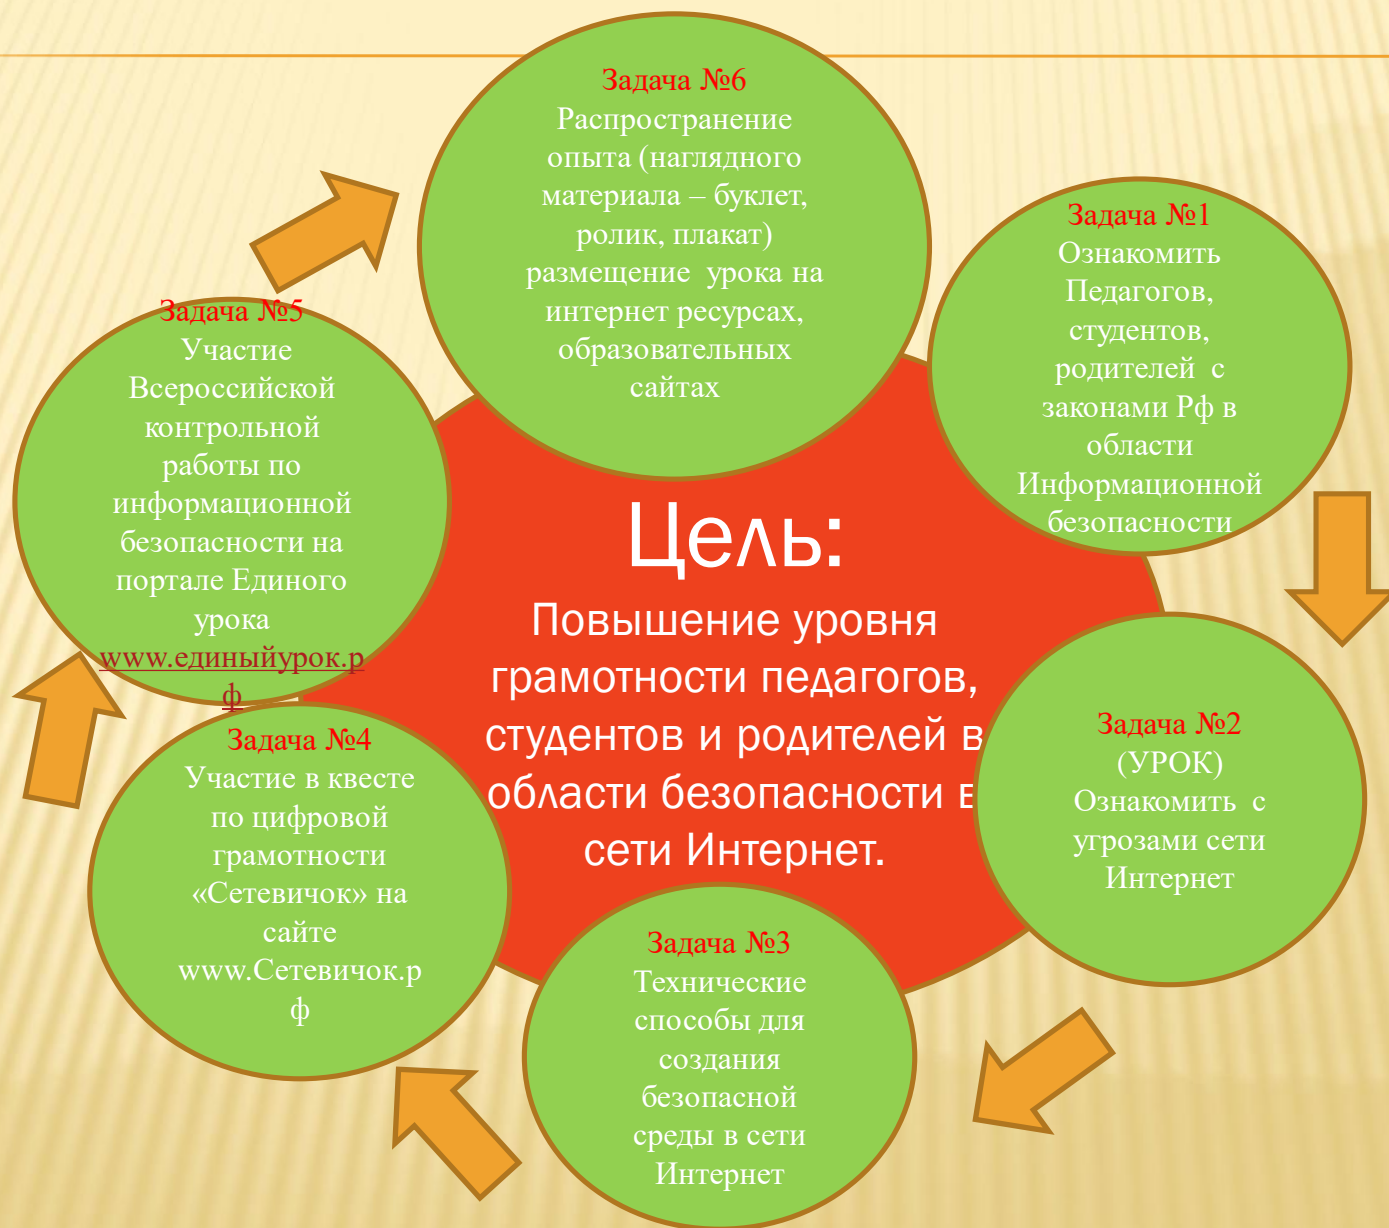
Цель:
Повышение уровня грамотности педагогов, студентов и родителей в области безопасности в сети Интернет.

Задача №1
Ознакомить Педагогов, студентов, родителей с законами Рф в области Информационной безопасности

Задача №2
(УРОК)
Ознакомить с угрозами сети Интернет

Задача №3
Технические способы для создания безопасной среды в сети Интернет

Задача №4
Участие в квесте по цифровой грамотности «Сетевичок» на сайте www.Сетевичок.рф

Задача №5
Участие Всероссийской контрольной работы по информационной безопасности на портале Единого урока www.единыйурок.рф

Задача №6
Распространение опыта (наглядного материала – буклет, ролик, плакат) размещение урока на интернет ресурсах, образовательных сайтах